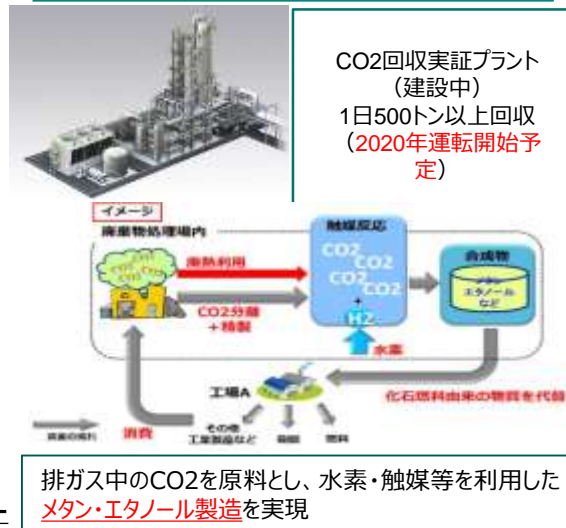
CO2回収実証プラント
（建設中）
1日500トン以上回収
（2020年運転開始予定）

イメージ
廃棄物処理場内

廃熱利用

CO2分離 +精製

触媒反応
CO2 CO2
CO2 CO2
+
H2

水素

合成物
エタノール など

工場A

化石燃料由来の物質を代替

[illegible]

消費

その他 工業製品など

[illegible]

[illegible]

排ガス中のCO2を原料とし、水素・触媒等を利用したメタン・エタノール製造を実現